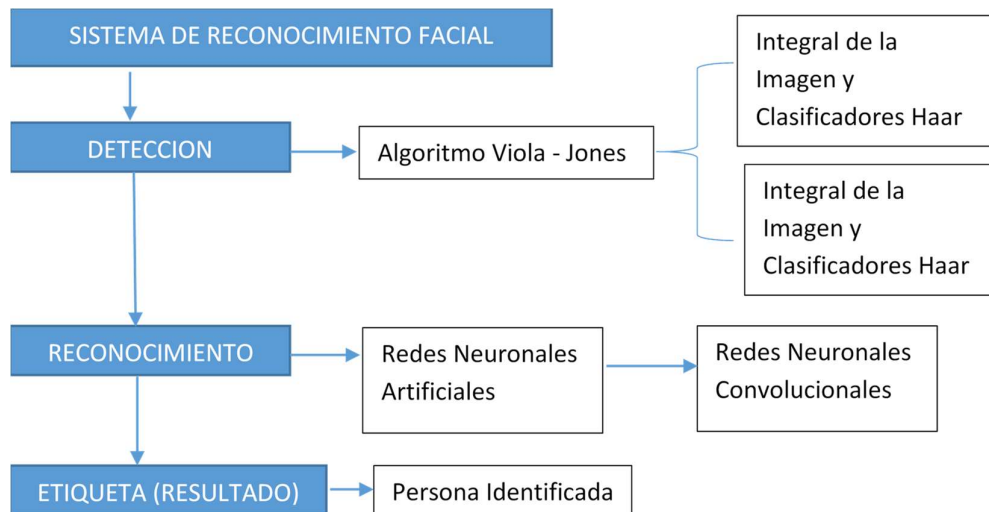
SISTEMA DE RECONOCIMIENTO FACIAL

DETECCION

Algoritmo Viola - Jones

Integral de la Imagen y Clasificadores Haar

Integral de la Imagen y Clasificadores Haar

RECONOCIMIENTO

Redes Neuronales Artificiales

Redes Neuronales Convolucionales

ETIQUETA (RESULTADO)

Persona Identificada